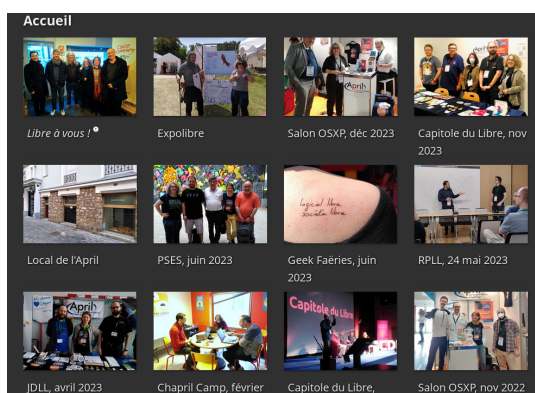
Accueil

Libre à vous !

Expolibre

Salon OSXP, déc 2023

Capitole du Libre, nov 2023

Local de l'April

PSES, juin 2023

Geek Faëries, juin 2023

RPLL, 24 mai 2023

JDLL, avril 2023

Chapril Camp, février

Capitole du Libre,

Salon OSXP, nov 2022